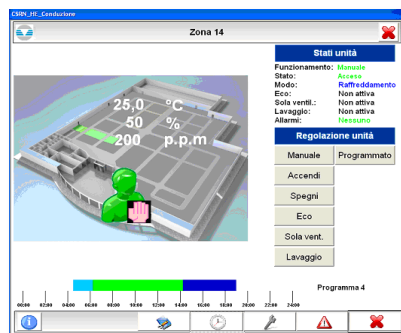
CSRN_HE_Conduzione

Zona 14

25,0 °C
50 %
200 p.p.m

Stati unità

Funzionamento: Manuale
Stato: Acceso
Modo: Raffreddamento
Eco: Non attiva
Sola ventil.: Non attiva
Lavaggio: Non attivo
Allarmi: Nessuno

Regolazione unità

Manuale
Programmato
Accendi
Spegni
Eco
Sola vent.
Lavaggio

00:00 02:00 04:00 06:00 08:00 10:00 12:00 14:00 16:00 18:00 20:00 22:00 24:00

Programma 4